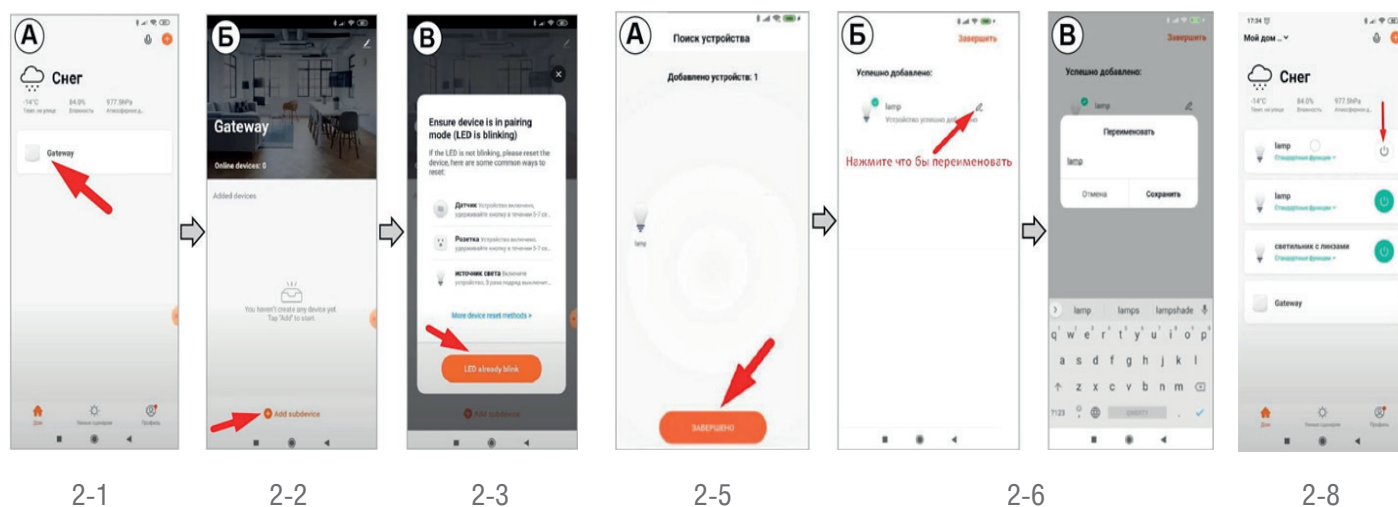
А

Снег

-14°C 84.0% 977.5hPa

Gateway

Дом

Б

Gateway

Online devices: 0

Added devices

You haven't create any device yet
Tap "Add" to start.

Add subdevice

В

Ensure device is in pairing mode (LED is blinking)

If the LED is not blinking, please reset the device, here are some common ways to reset:

Датчик

Розетка

Источник света

More device reset methods >

LED already blink

Add subdevice

А

Поиск устройства

Добавлено устройств: 1

lamp

ЗАВЕРШЕНО

Б

Завершить

Успешно добавлено:

lamp

Устройство успешно добавлено

Нажмите что бы переименовать

В

Завершить

Успешно добавлено:

lamp

Переименовать

lamp

Отмена

Сохранить

lamp lamps lampshade

q w e r t y u i o p
a s d f g h j k l
z x c v b n m

17:34

Мой дом

Снег

-14°C 84.0% 977.5hPa

lamp

lamp

светильник с линзами

Gateway

Дом

Профиль

2-1 2-2 2-3 2-5 2-6 2-8